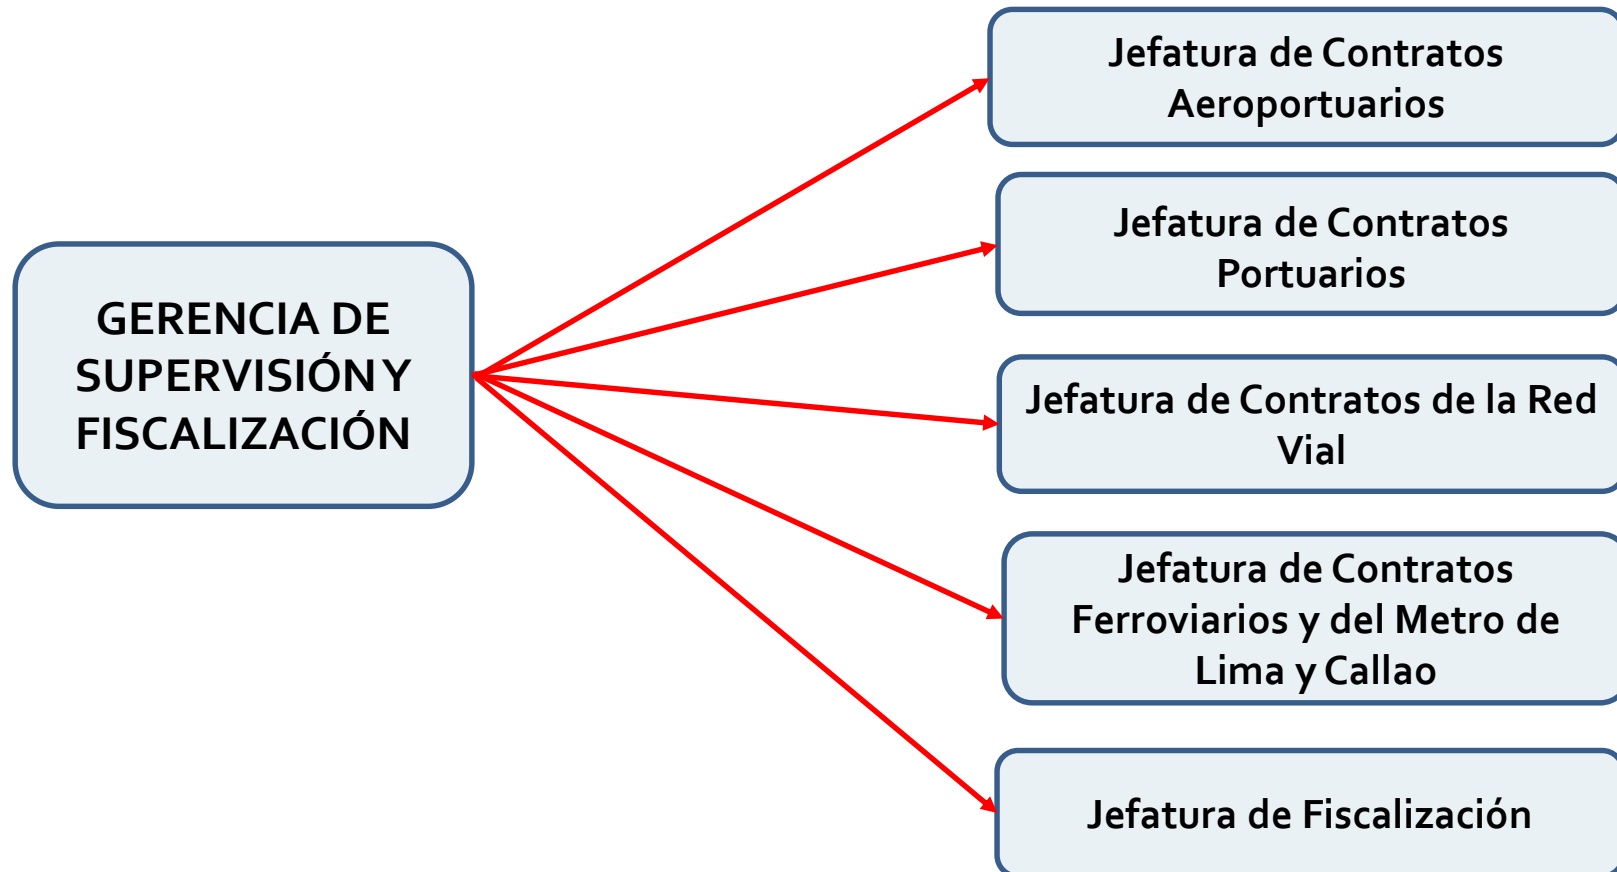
GERENCIA DE SUPERVISIÓN Y FISCALIZACIÓN

Jefatura de Contratos Aeroportuarios

Jefatura de Contratos Portuarios

Jefatura de Contratos de la Red Vial

Jefatura de Contratos Ferroviarios y del Metro de Lima y Callao

Jefatura de Fiscalización